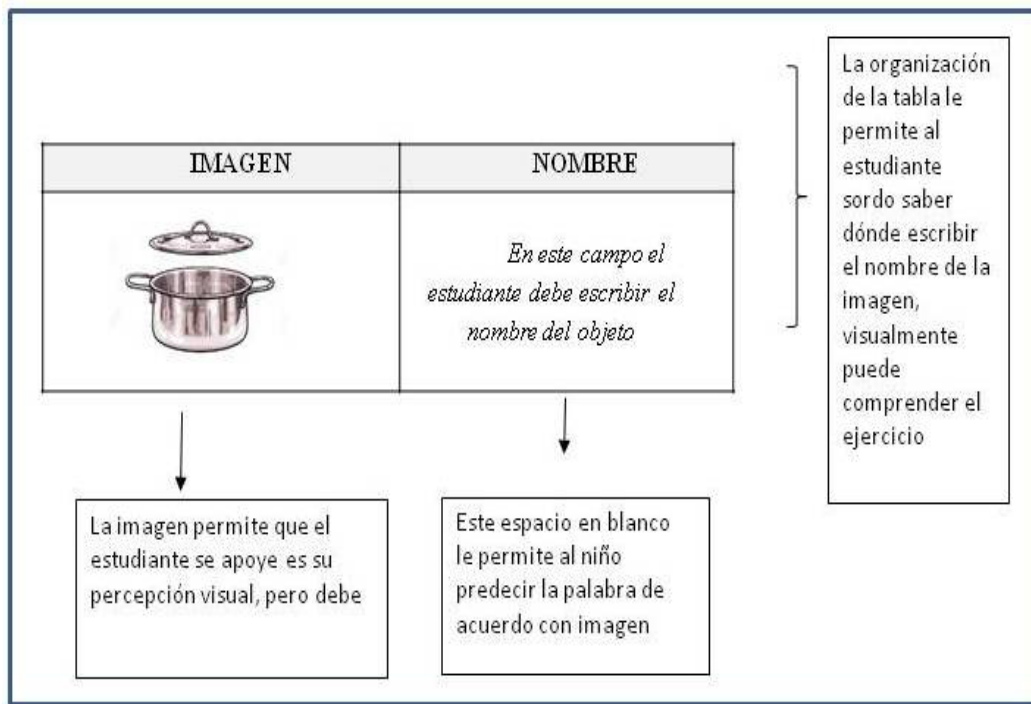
| IMAGEN | NOMBRE |
|---|---|
| | *En este campo el estudiante debe escribir el nombre del objeto* |

La organización de la tabla le permite al estudiante sordo saber dónde escribir el nombre de la imagen, visualmente puede comprender el ejercicio

La imagen permite que el estudiante se apoye es su percepción visual, pero debe

Este espacio en blanco le permite al niño predecir la palabra de acuerdo con imagen